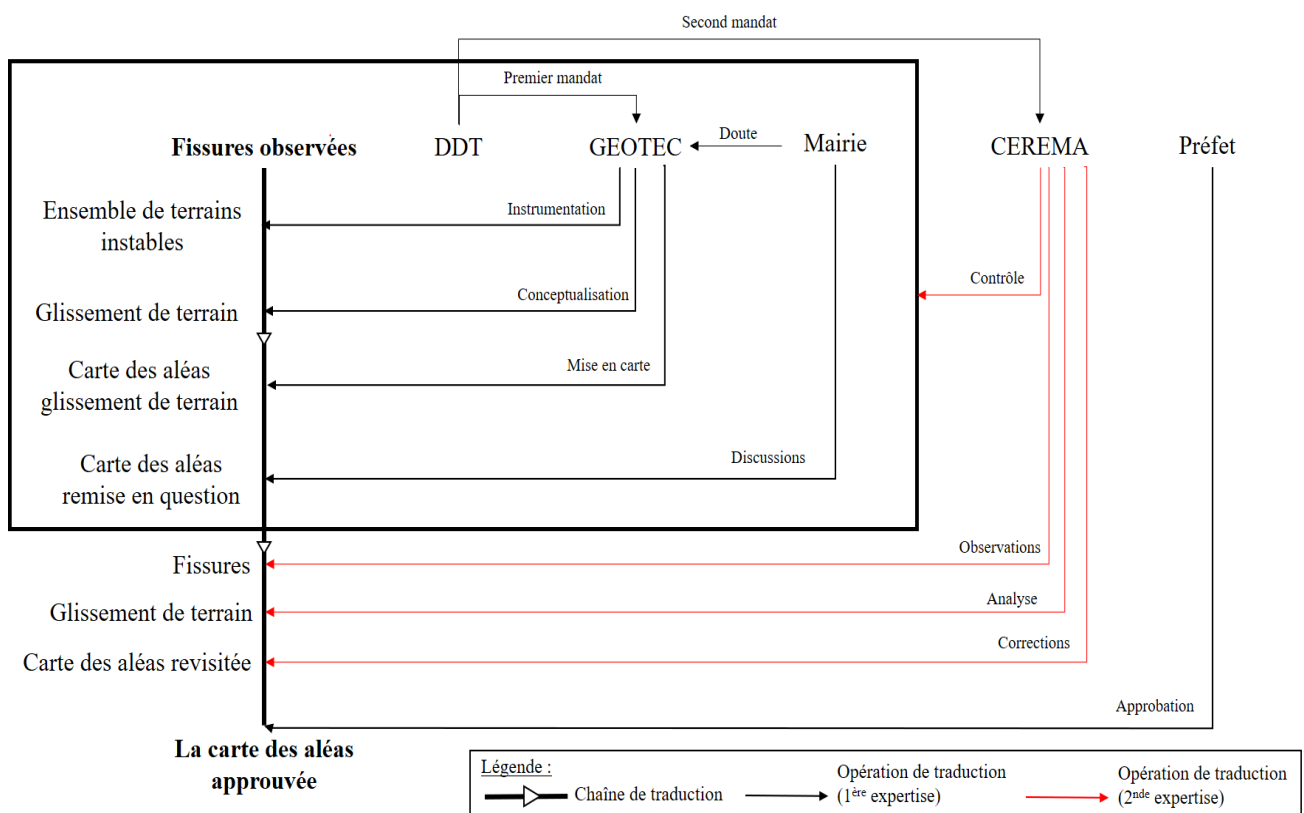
Second mandat

Premier mandat

**Fissures observées** DDT GEOTEC Doute Mairie CEREMA Préfet

Ensemble de terrains instables

Instrumentation

Contrôle

Glissement de terrain

Conceptualisation

Carte des aléas glissement de terrain

Mise en carte

Carte des aléas remise en question

Discussions

Fissures

Observations

Glissement de terrain

Analyse

Carte des aléas revisitée

Corrections

Approbation

**La carte des aléas approuvée**

Légende :

Chaîne de traduction

Opération de traduction (1$^{ère}$ expertise)

Opération de traduction (2$^{nde}$ expertise)